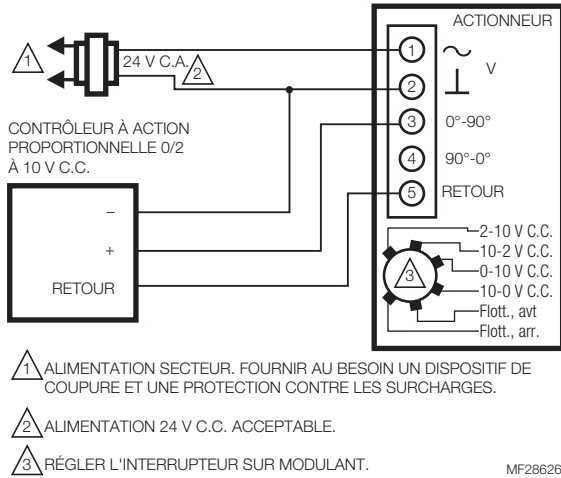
1

24 V C.A.

2

ACTIONNEUR

1

~

V

2

⊥

CONTRÔLEUR À ACTION PROPORTIONNELLE 0/2 À 10 V C.C.

3

0°-90°

4

90°-0°

5

RETOUR

–

+

RETOUR

3

2-10 V C.C.

10-2 V C.C.

0-10 V C.C.

10-0 V C.C.

Flott., avt

Flott., arr.

1 ALIMENTATION SECTEUR. FOURNIR AU BESOIN UN DISPOSITIF DE COUPURE ET UNE PROTECTION CONTRE LES SURCHARGES.

2 ALIMENTATION 24 V C.C. ACCEPTABLE.

3 RÉGLER L'INTERRUPTEUR SUR MODULANT.

MF28626